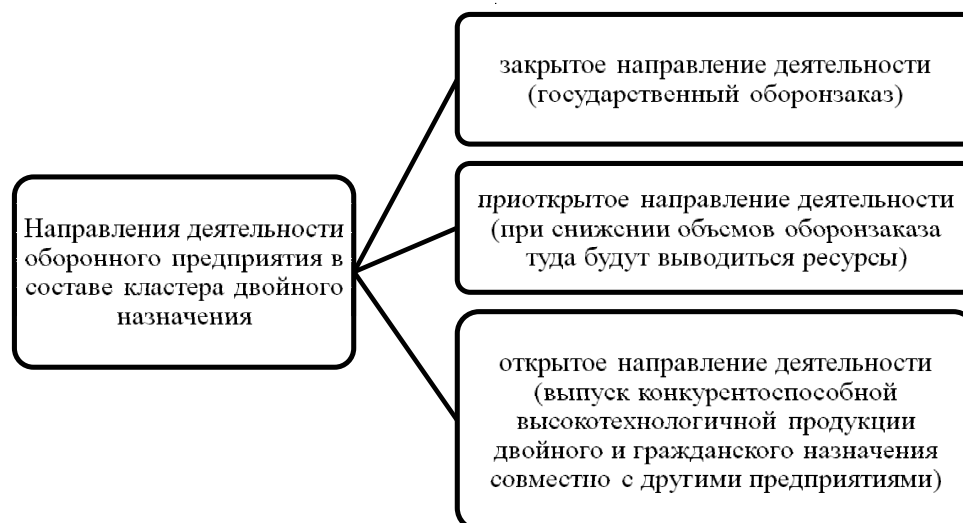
Направления деятельности оборонного предприятия в составе кластера двойного назначения

закрытое направление деятельности (государственный оборонзаказ)

приоткрытое направление деятельности (при снижении объемов оборонзаказа туда будут выводиться ресурсы)

открытое направление деятельности (выпуск конкурентоспособной высокотехнологичной продукции двойного и гражданского назначения совместно с другими предприятиями)